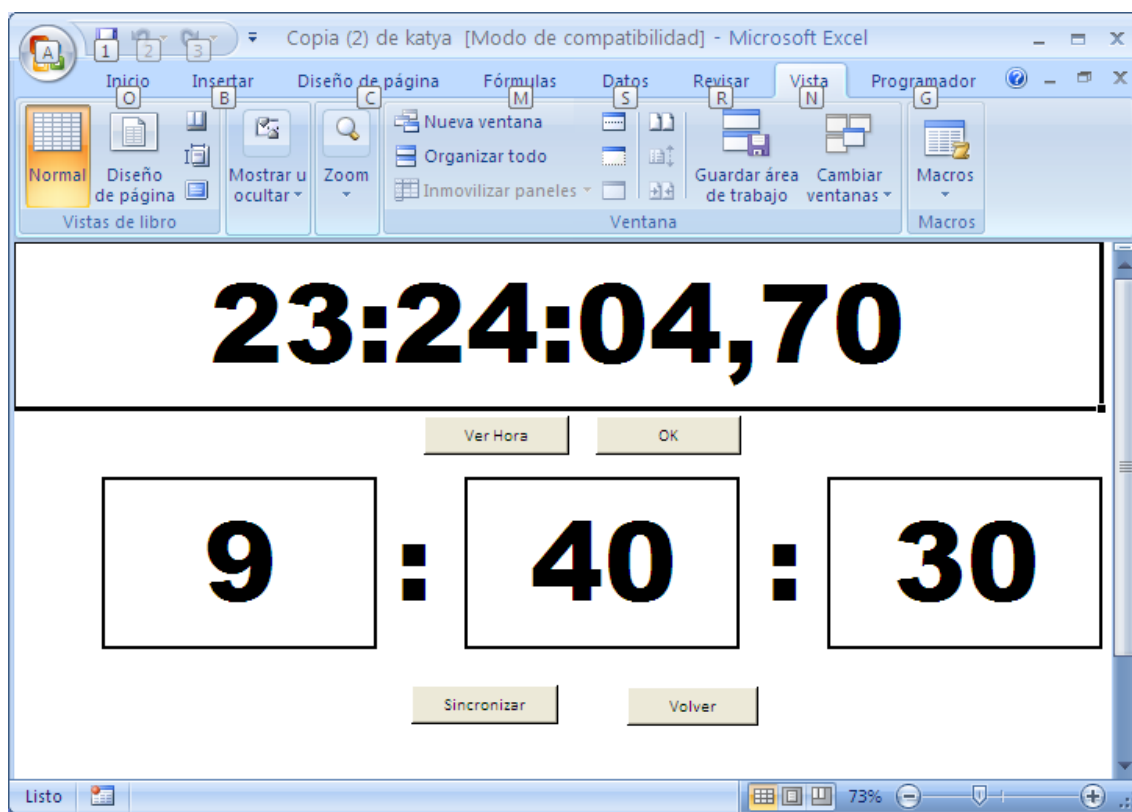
A 1 2 3 Copia (2) de katya [Modo de compatibilidad] - Microsoft Excel

Inicio O Insertar B Diseño de página Fórmulas M Datos S Revisar R Vista N Programador G

Normal
Diseño de página
Vistas de libro
Mostrar u ocultar
C Zoom
Nueva ventana
Organizar todo
Inmovilizar paneles
Guardar área de trabajo
Cambiar ventanas
Ventana
Macros
Macros

23:24:04,70

Ver Hora OK

9 : 40 : 30

Sincronizar Volver

Listo 73%